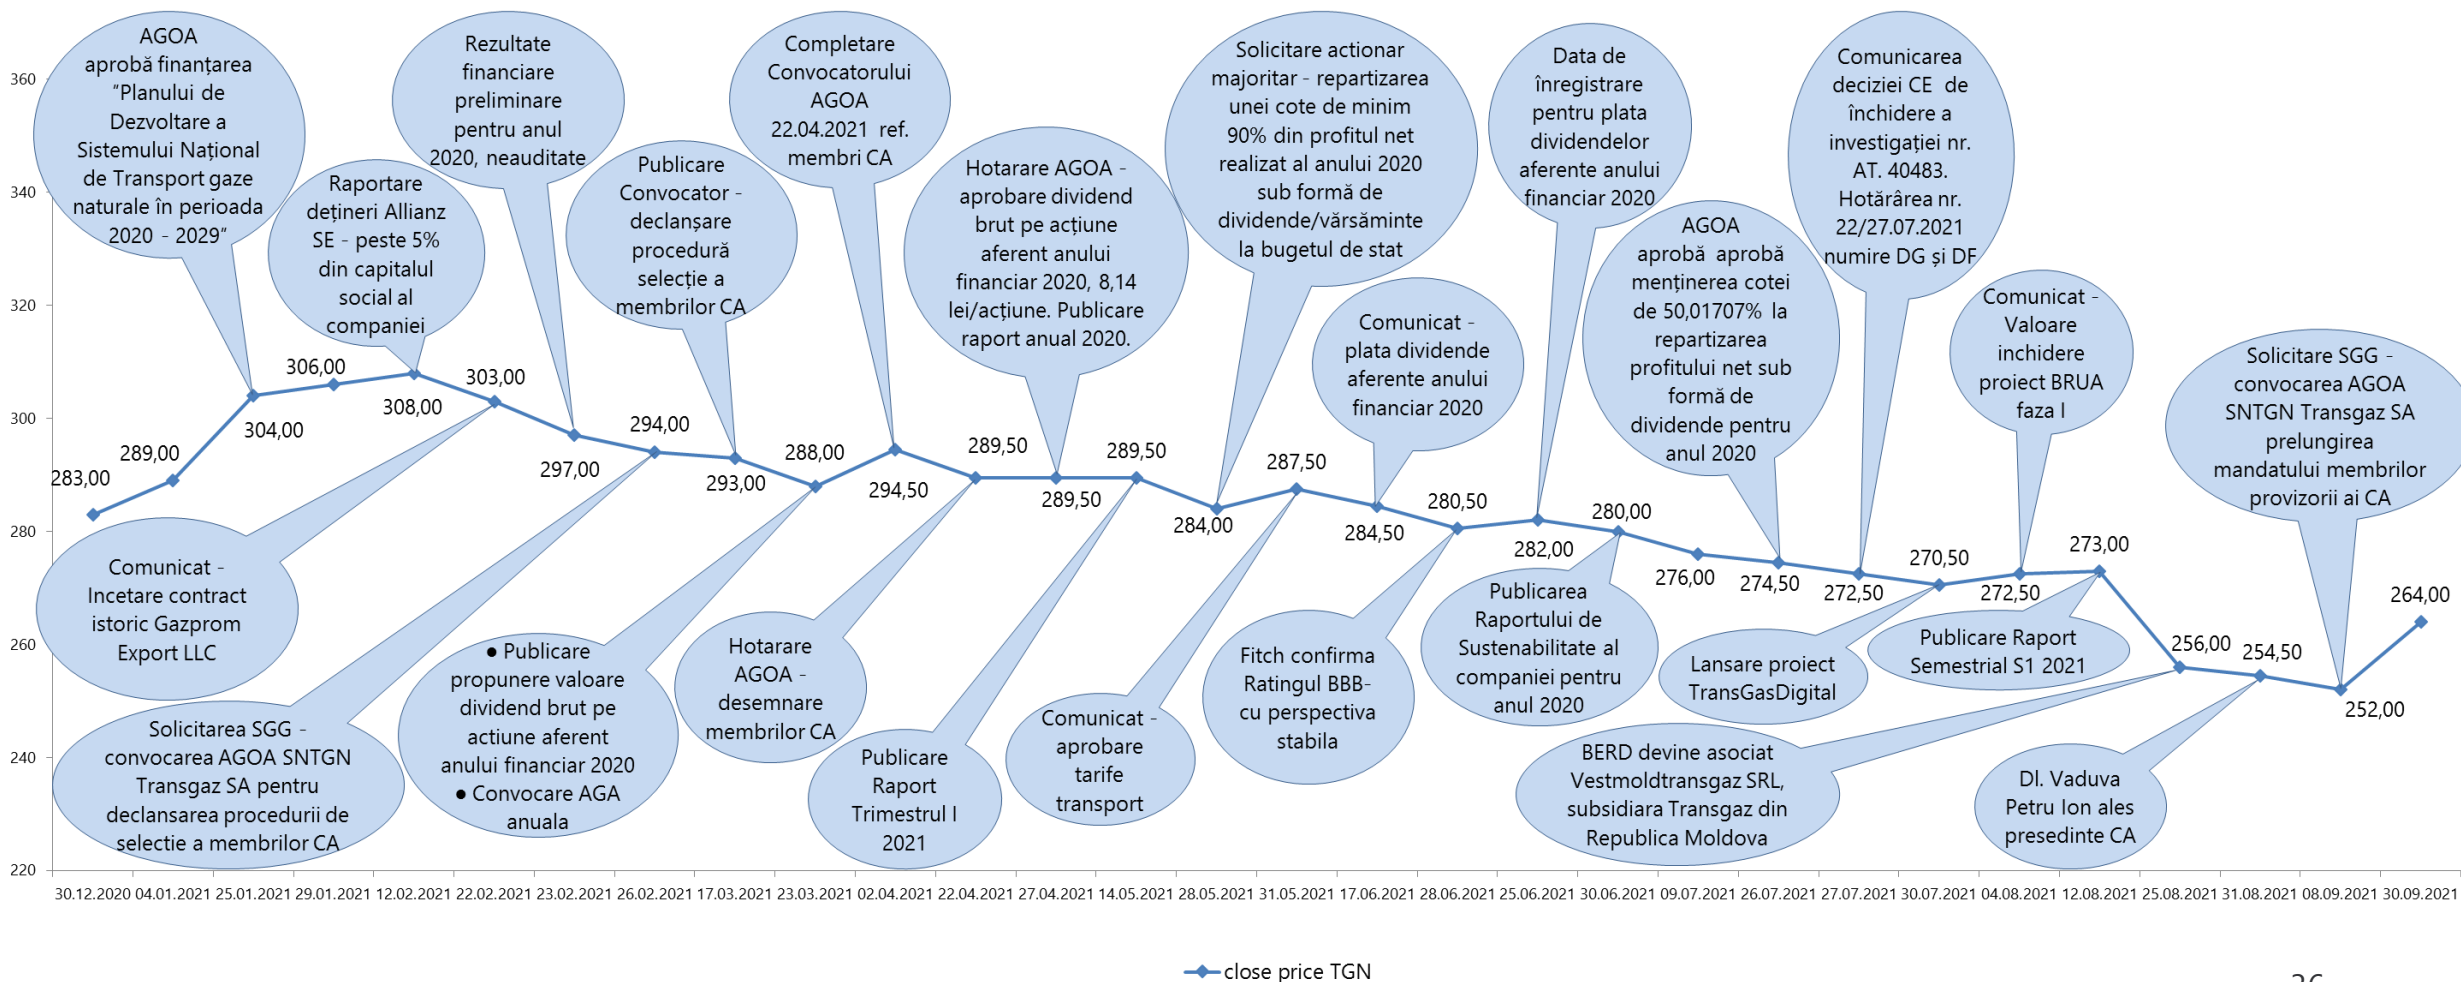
360
340
320
300
280
260
240
220

AGOA aprobă finanțarea "Planului de Dezvoltare a Sistemului Național de Transport gaze naturale în perioada 2020 - 2029"

Raportare dețineri Allianz SE - peste 5% din capitalul social al companiei

Rezultate financiare preliminare pentru anul 2020, neauditate

Publicare Convocator - declanșare procedură selecție a membrilor CA

Completare Convocatorului AGOA 22.04.2021 ref. membri CA

Hotarare AGOA - aprobare dividend brut pe acțiune aferent anului financiar 2020, 8,14 lei/acțiune. Publicare raport anual 2020.

Solicitare actionar majoritar - repartizarea unei cote de minim 90% din profitul net realizat al anului 2020 sub formă de dividende/vărsăminte la bugetul de stat

Comunicat - plata dividende aferente anului financiar 2020

Data de înregistrare pentru plata dividendelor aferente anului financiar 2020

AGOA aprobă aprobă menținerea cotei de 50,01707% la repartizarea profitului net sub formă de dividende pentru anul 2020

Comunicarea deciziei CE de închidere a investigației nr. AT. 40483. Hotărârea nr. 22/27.07.2021 numire DG și DF

Comunicat - Valoare inchidere proiect BRUA faza I

Solicitare SGG - convocarea AGOA SNTGN Transgaz SA prelungirea mandatului membrilor provizorii ai CA

283,00
289,00
304,00
306,00
308,00
303,00
297,00
294,00
293,00
288,00
294,50
289,50
289,50
289,50
284,00
287,50
284,50
280,50
282,00
280,00
276,00
274,50
272,50
270,50
272,50
273,00
256,00
254,50
252,00
264,00

Comunicat - Incetare contract istoric Gazprom Export LLC

Solicitarea SGG - convocarea AGOA SNTGN Transgaz SA pentru declansarea procedurii de selectie a membrilor CA

● Publicare propunere valoare dividend brut pe actiune aferent anului financiar 2020
● Convocare AGA anuala

Hotarare AGOA - desemnare membrilor CA

Publicare Raport Trimestrul I 2021

Comunicat - aprobare tarife transport

Fitch confirma Ratingul BBB- cu perspectiva stabila

Publicarea Raportului de Sustenabilitate al companiei pentru anul 2020

Lansare proiect TransGasDigital

Publicare Raport Semestrial S1 2021

BERD devine asociat Vestmoldtransgaz SRL, subsidiara Transgaz din Republica Moldova

Dl. Vaduva Petru Ion ales presedinte CA

30.12.2020 04.01.2021 25.01.2021 29.01.2021 12.02.2021 22.02.2021 23.02.2021 26.02.2021 17.03.2021 23.03.2021 02.04.2021 22.04.2021 27.04.2021 14.05.2021 28.05.2021 31.05.2021 17.06.2021 28.06.2021 25.06.2021 30.06.2021 09.07.2021 26.07.2021 27.07.2021 30.07.2021 04.08.2021 12.08.2021 25.08.2021 31.08.2021 08.09.2021 30.09.2021

close price TGN

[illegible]